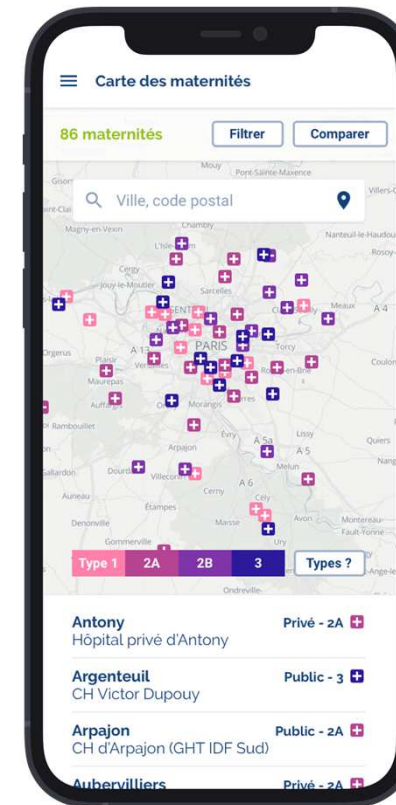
Carte des maternités

86 maternités

Filtrer

Comparer

Mouy

Pont-Sainte-Maxence

Gisors

Villers-C

Chambly

Magny-en-Vexin

Nanteuil-le-Haudou

L'Isle-Adam

Rosoy

Cergy

Jouy-le-Moutier

Sarcelles

Meaux

A 4

Orgerus

PARIS

Torcy

Plaisir

Versailles

Maurepas

Coulom

Auffargis

Morangis

Rambouillet

Evry

Lissy

Arpajon

A 5a

Quiers

A 5

Gallardon

Dourdan

Villeconin

Melun

Nang

A 6

Auneau

Cerny

Étampes

Cély

Denonville

Maisse

Avon

Montereau-Fault-Yonne

Gommerville

Ury

Ville, code postal

Type 1

2A

2B

3

Types ?

Ondreville

Ange-le

Antony

Hôpital privé d'Antony

Privé - 2A

Argenteuil

CH Victor Dupouy

Public - 3

Arpajon

CH d'Arpajon (GHT IDF Sud)

Public - 2A

Aubervilliers

Privé - 2A